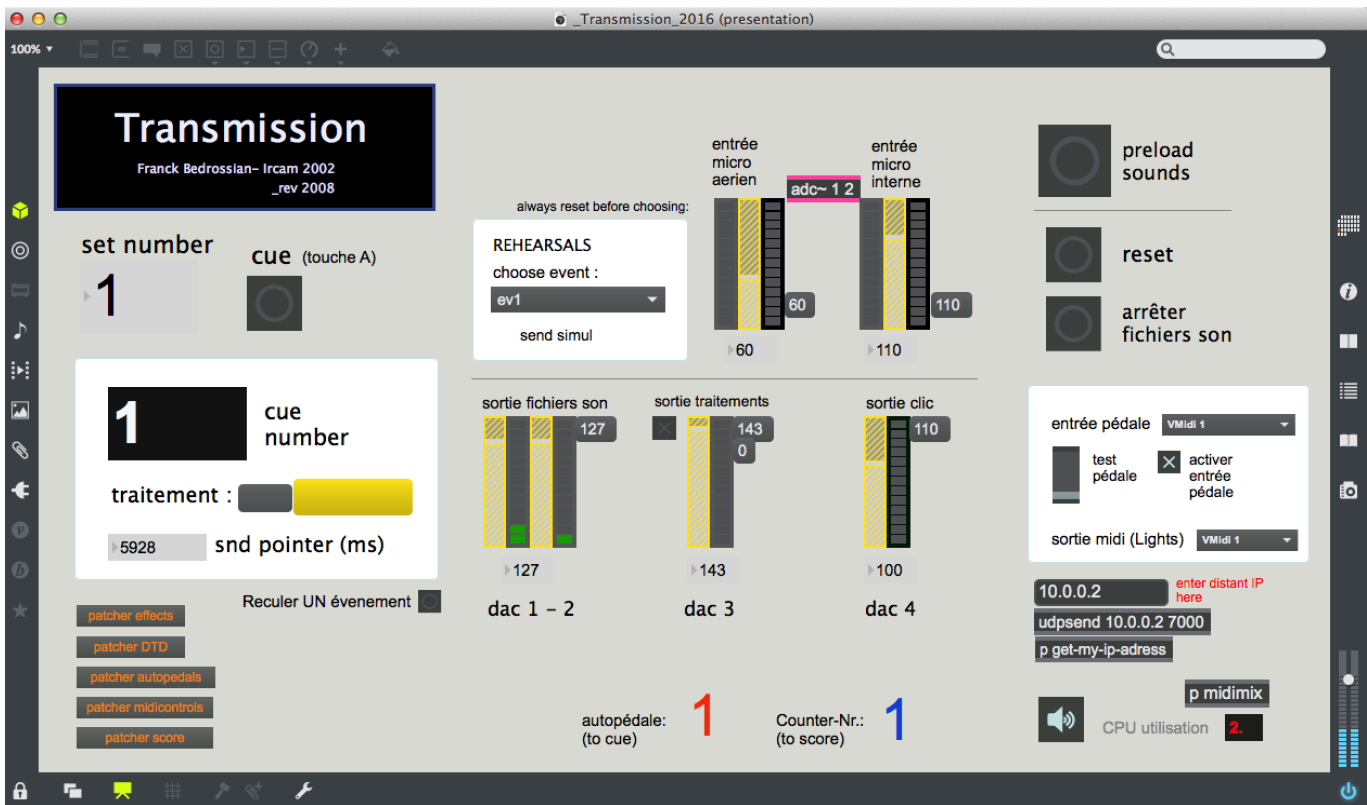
_Transmission_2016 (presentation)

100%

Transmission
Franck Bedrossian- Ircam 2002
_rev 2008

set number
1

cue (touche A)

always reset before choosing:
REHEARSALS
choose event :
ev1
send simul

entrée micro aerien
adc~ 1 2
entrée micro interne
60
110
60
110

preload sounds

reset

arrêter fichiers son

1
cue number

traitement :

5928
snd pointer (ms)

sortie fichiers son
127
127
dac 1 - 2

sortie traitements
143
0
143
dac 3

sortie clic
110
100
dac 4

entrée pédale
VMidi 1
test pédale
activer entrée pédale
sortie midi (Lights)
VMidi 1

10.0.0.2
enter distant IP here
udpsend 10.0.0.2 7000
p get-my-ip-adress

p midimix
CPU utilisation
2.

Reculer UN évenement

patcher effects
patcher DTD
patcher autopedals
patcher midicontrols
patcher score

autopédale:
(to cue)
1

Counter-Nr.:
(to score)
1